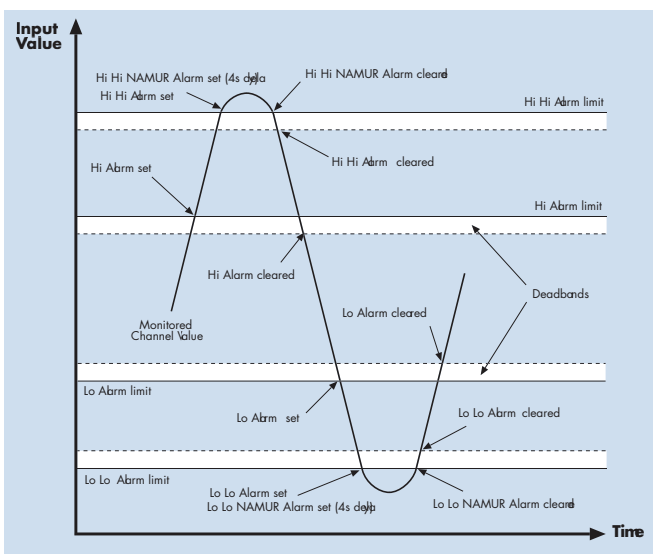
Input Value

Hi Hi NAMUR Alarm set (4s dela

Hi Hi NAMUR Alarm cleared

Hi Hi Alarm set

Hi Hi Alarm limit

Hi Hi Alarm cleared

Hi Alarm set

Hi Alarm limit

Hi Alarm cleared

Deadbands

Monitored Channel Value

Lo Alarm cleared

Lo Alarm limit

Lo Alarm set

Lo Lo Alarm cleared

Lo Lo Alarm limit

Lo Lo Alarm set

Lo Lo NAMUR Alarm set (4s dela

Lo Lo NAMUR Alarm cleared

Time